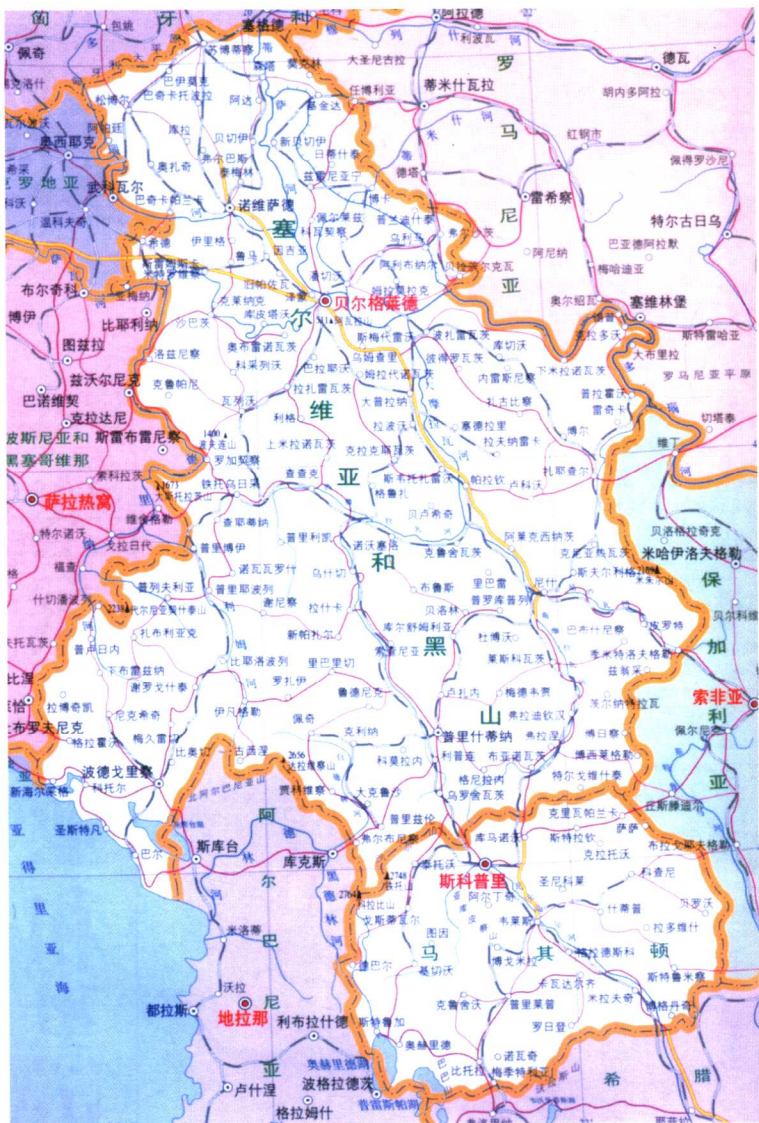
匈
牙
利
阿拉德
包就
塞格德
佩奇
苏博蒂察
松博尔
巴伊莫惠
巴奇卡托波拉
大圣尼古拉
蒂米什瓦拉
罗
德瓦
利波瓦
奥西耶克
阿帕廷
阿达
库拉
贝切伊
基金达
任雅尼亚
胡内多阿拉
红铜市
马
罗地亚
武科瓦尔
奥扎奇
弗尔巴斯
佩特罗沙尼
诺维萨德
泽连亚宁
雷希察
尼
温科夫奇
巴奇卡帕兰卡
伊里格
特尔古日乌
塞
阿尼纳
巴亚德阿拉默
梅哈迪亚
布尔奇科
亚
贝尔格莱德
奥尔绍瓦
塞维林堡
博伊
比耶利纳
尔
斯梅代雷沃
波扎雷瓦茨
斯特雷哈亚
图兹拉
大布里拉
兹沃尔尼克
维
巴诺维契
克拉达尼
罗马尼亚平原
斯雷布雷尼察
扎耶查尔
波斯尼亚和黑塞哥维那
克拉古耶瓦茨
亚
帕拉钦
维丁
萨拉热窝
塞尼察
特尔诺沃
克鲁舍瓦茨
克鲁舍瓦茨
和
普里博伊
普里耶波列
诺维帕扎尔
贝拉帕兰卡
米哈伊洛夫格勒
保
尼什
加
福查
普列夫利亚
黑
利
比耶洛波列
山
比耶利纳
巴伊纳巴什塔
普里什蒂纳
索非亚
尼克希奇
波德戈里察
亚
伊万格勒
格利戈罗夫
库马诺沃
新海尔采格
科托尔
阿
斯库台
克里瓦帕兰卡
斯科普里
库克斯
圣斯特凡
尔
巴
米洛蒂
都拉斯
地拉那
尼
泰托沃
普里莱普
基切沃
奥赫里德
比托拉
利布拉什德
亚
卢什涅
波格拉德茨
爱尔巴桑
格拉姆什
希
腊